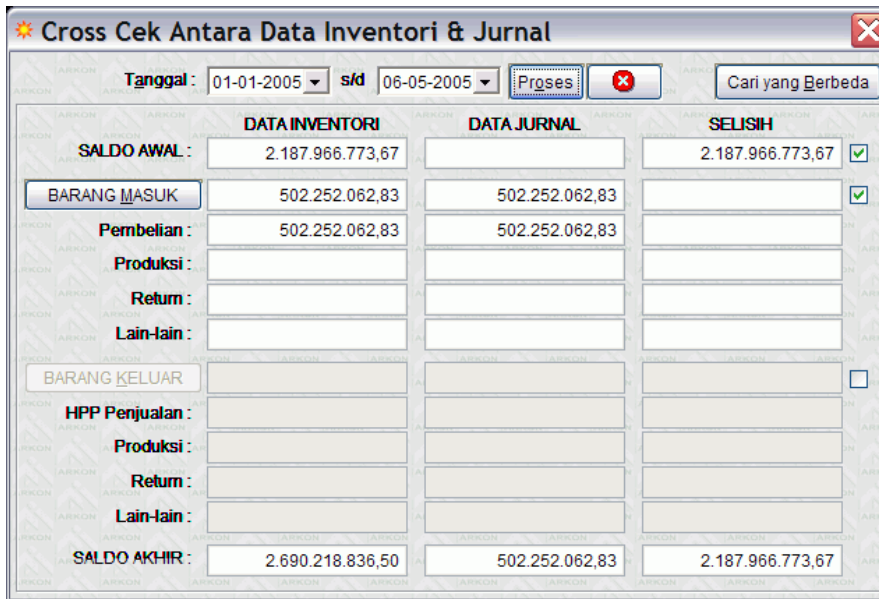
Cross Cek Antara Data Inventori & Jurnal

Tanggal : 01-01-2005 s/d 06-05-2005 Proses Cari yang Berbeda

| | DATA INVENTORI | DATA JURNAL | SELISIH |
|---|---|---|---|
| SALDO AWAL : | 2.187.966.773,67 | | 2.187.966.773,67 |
| BARANG MASUK | 502.252.062,83 | 502.252.062,83 | |
| Pembelian : | 502.252.062,83 | 502.252.062,83 | |
| Produksi : | | | |
| Return : | | | |
| Lain-lain : | | | |
| BARANG KELUAR | | | |
| HPP Penjualan : | | | |
| Produksi : | | | |
| Return : | | | |
| Lain-lain : | | | |
| SALDO AKHIR : | 2.690.218.836,50 | 502.252.062,83 | 2.187.966.773,67 |

ARKON